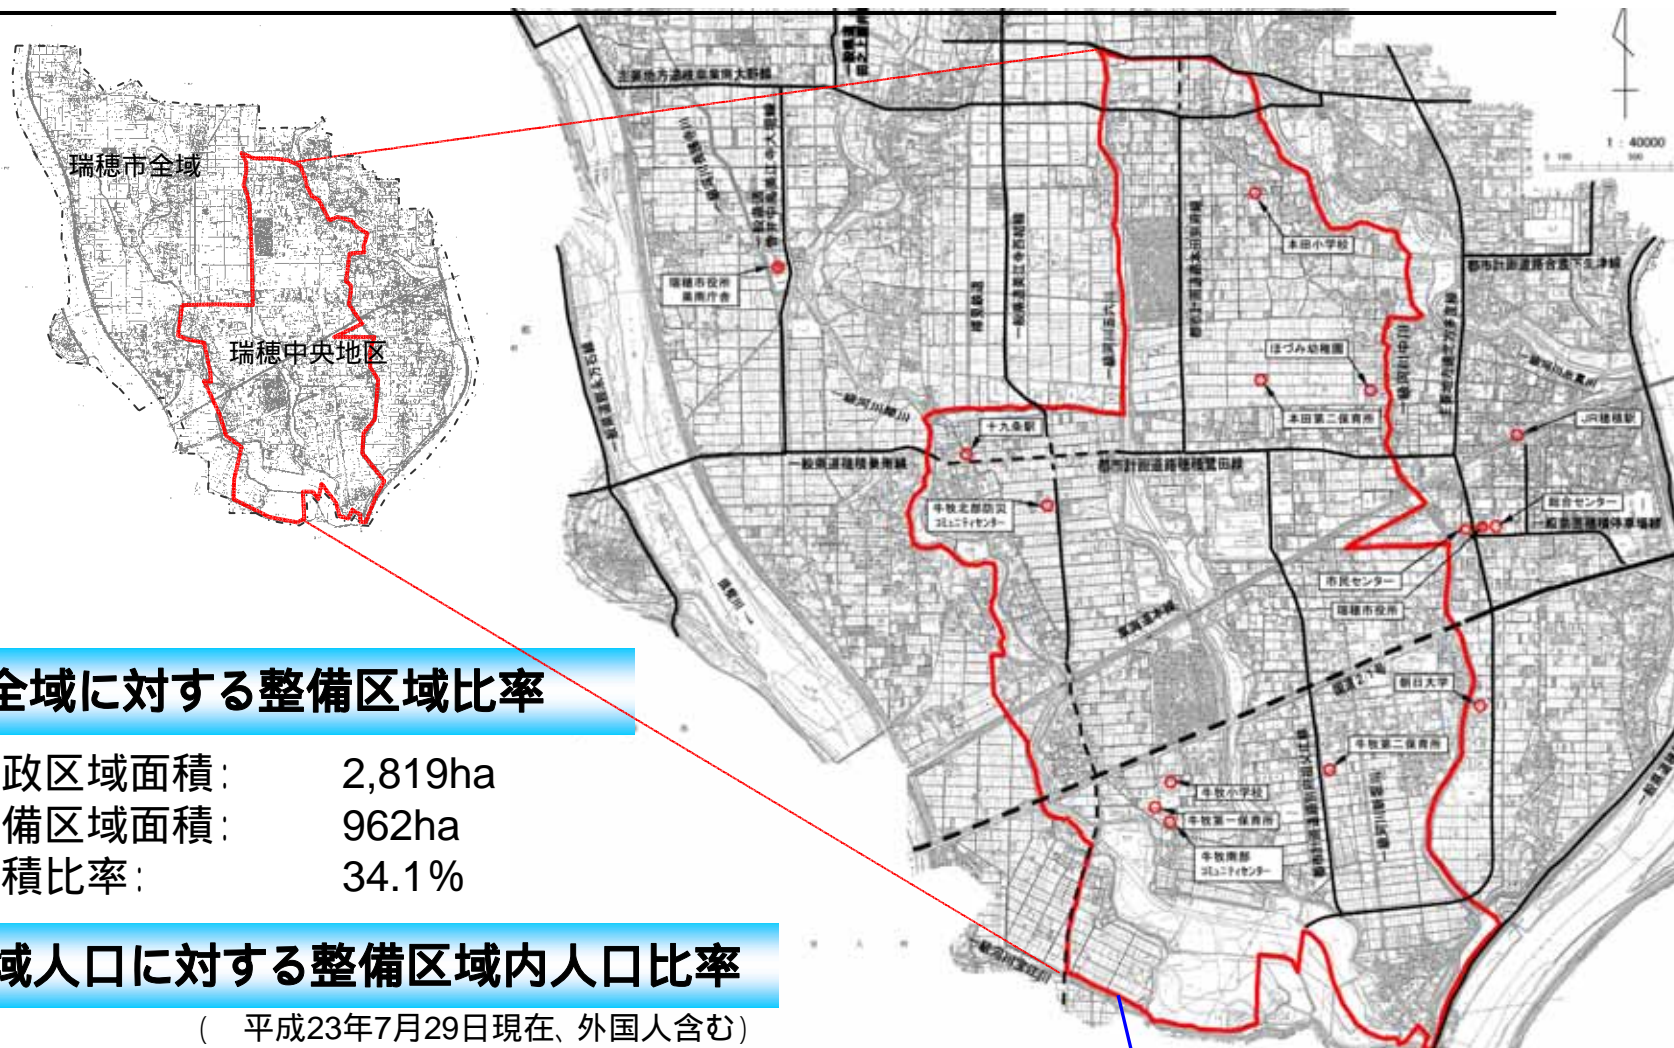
瑞穂市全域

瑞穂中央地区

全域に対する整備区域比率

政区域面積:　2,819ha
備区域面積:　962ha
積比率:　34.1%

域人口に対する整備区域内人口比率

（　平成23年7月29日現在、外国人含む）

1 : 40000

本田小学校

瑞穂市役所 巣南庁舎

ほづみ幼稚園

本田第二保育所

十九条駅

JR穂積駅

都市計画道路穂積駅前線

牛牧北部防災コミュニティセンター

総合センター

市民センター

瑞穂市役所

朝日大学

牛牧第二保育所

牛牧小学校

牛牧第一保育所

牛牧南部コミュニティセンター

国道21号

東海道本線

一般県道穂積巣南線

一級河川糸貫川

主要地方道岐阜巣南大野線

都市計画道路合渡下生津線

長良川

揖斐川

一級河川天王川